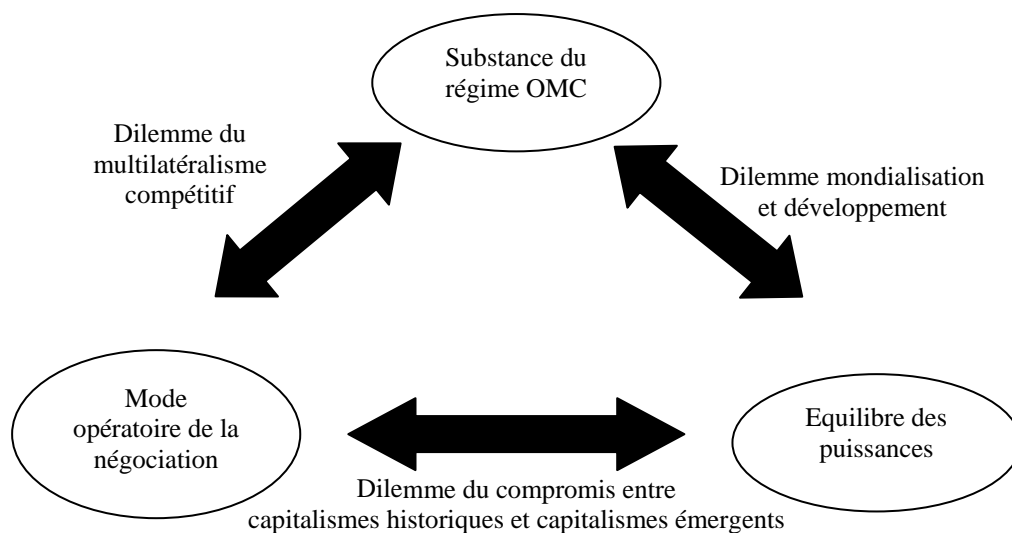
Substance du régime OMC

Dilemme du multilatéralisme compétitif

Dilemme mondialisation et développement

Mode opératoire de la négociation

Equilibre des puissances

Dilemme du compromis entre capitalismes historiques et capitalismes émergents